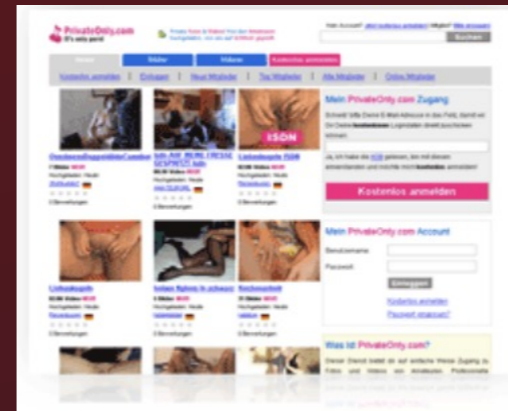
PrivateOnly.com
It's only porn!

Suchen

Kostenlos anmelden | Einloggen | Neue Mitglieder | Top Mitglieder | Alle Mitglieder | Online Mitglieder

ISDN

Mein PrivateOnly.com Zugang

Kostenlos anmelden

Mein PrivateOnly.com Account

Benutzername

Passwort

Einloggen

Kostenlos anmelden

Passwort vergessen?

Was ist PrivateOnly.com?